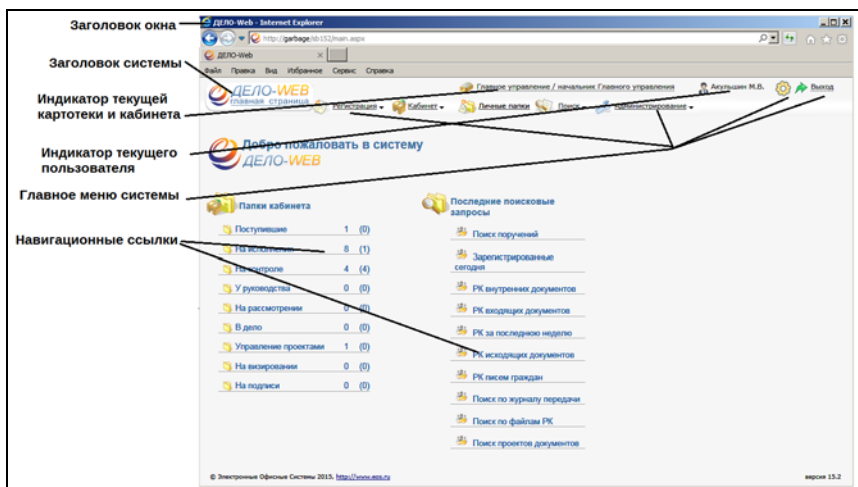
Заголовок окна

ДЕЛО-Web - Internet Explorer

http://garbage/sb152/main.aspx

ДЕЛО-Web

Файл Правка Вид Избранное Сервис Справка

Заголовок системы

Индикатор текущей картотеки и кабинета

Индикатор текущего пользователя

Главное меню системы

Навигационные ссылки

ДЕЛО-WEB главная страница

Главное управление / начальник Главного управления

Акульшин М.В.

Выход

Регистрация ▾ Кабинет ▾ Личные папки Поиск Администрирование ▾

Добро пожаловать в систему ДЕЛО-WEB

Папки кабинета

| | | |
|---|---|---|
| Поступившие | 1 | (0) |
| На исполнении | 8 | (1) |
| На контроле | 4 | (4) |
| У руководства | 0 | (0) |
| На рассмотрении | 0 | (0) |
| В дело | 0 | (0) |
| Управление проектами | 1 | (0) |
| На визировании | 0 | (0) |
| На подписи | 0 | (0) |

Последние поисковые запросы

Поиск поручений

Зарегистрированные сегодня

РК внутренних документов

РК входящих документов

РК за последнюю неделю

РК исходящих документов

РК писем граждан

Поиск по журналу передачи

Поиск по файлам РК

Поиск проектов документов

© Электронные Офисные Системы 2015, http://www.eos.ru

версия 15.2